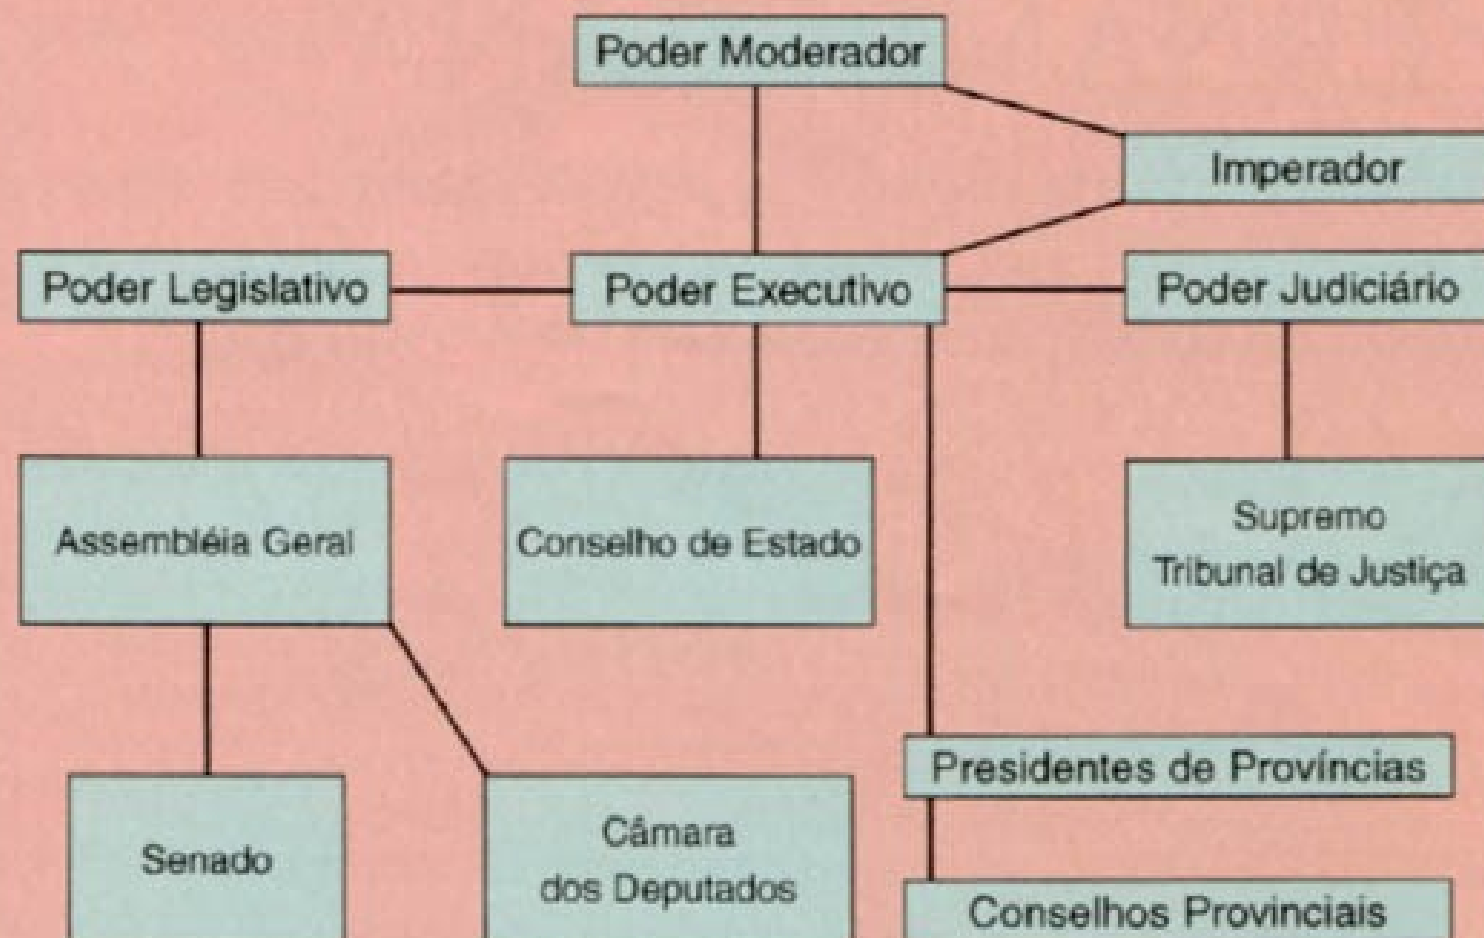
Poder Moderador

Imperador

Poder Legislativo

Poder Executivo

Poder Judiciário

Assembléia Geral

Conselho de Estado

Supremo Tribunal de Justiça

Presidentes de Províncias

Senado

Câmara dos Deputados

Conselhos Provinciais